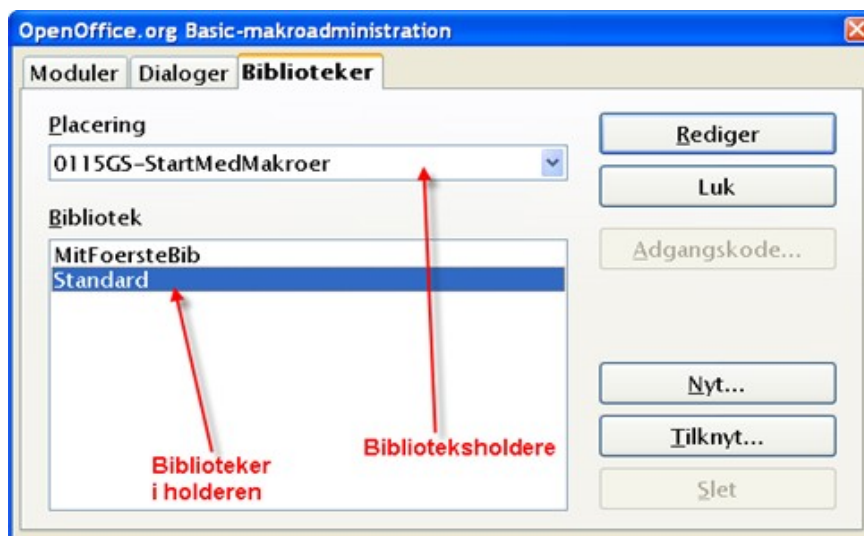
OpenOffice.org Basic-makroadministration

Moduler Dialoger Biblioteker

Placering

0115GS-StartMedMakroer

Bibliotek

MitFoersteBib

Standard

Biblioteker i holderen

Biblioteksholdere

Rediger

Luk

Adgangskode...

Nyt...

Tilknyt...

Slet